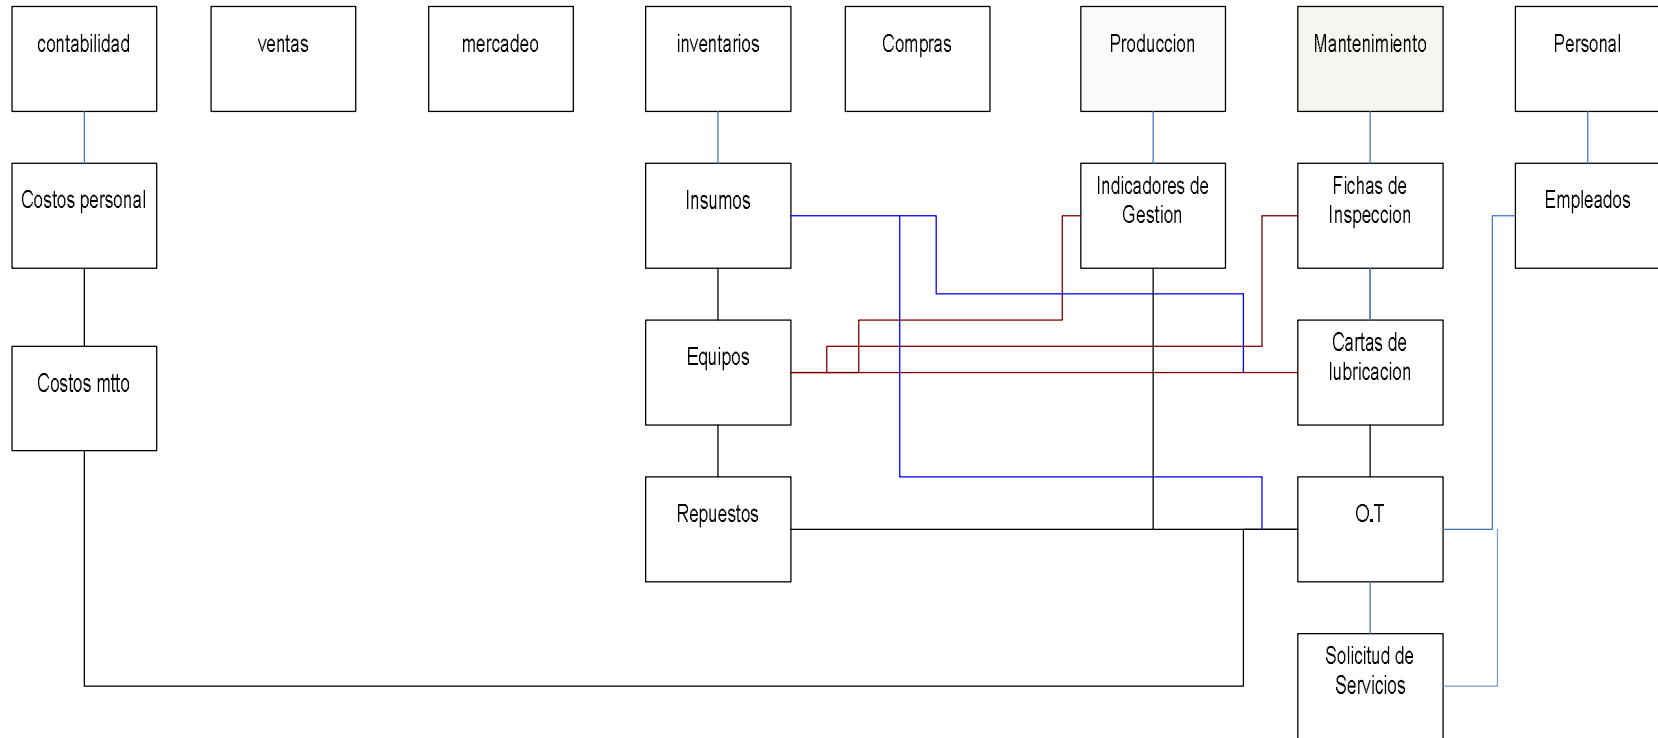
contabilidad

ventas

mercadeo

inventarios

Compras

Produccion

Mantenimiento

Personal

Costos personal

Insumos

Indicadores de Gestion

Fichas de Inspeccion

Empleados

Costos mtto

Equipos

Cartas de lubricacion

Repuestos

O.T

Solicitud de Servicios